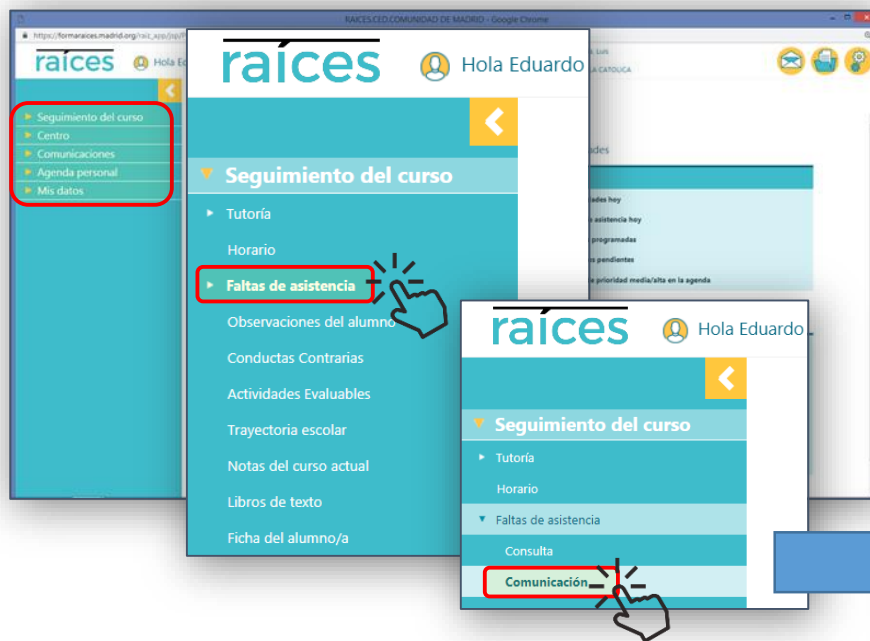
RAICES.CED.COMUNIDAD DE MADRID - Google Chrome

https://formaraices.madrid.org/raiz_app/jsp/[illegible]

raíces

Hola Ed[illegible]

Seguimiento del curso
Centro
Comunicaciones
Agenda personal
Mis datos

raíces

Hola Eduardo

Seguimiento del curso
Tutoría
Horario
Faltas de asistencia
Observaciones del alumno
Conductas Contrarias
Actividades Evaluables
Trayectoria escolar
Notas del curso actual
Libros de texto
Ficha del alumno/a

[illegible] LUIS
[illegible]LA CATOLICA

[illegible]ades

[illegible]ades hoy
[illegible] asistencia hoy
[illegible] programadas
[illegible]s pendientes
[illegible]e prioridad media/alta en la agenda

raíces

Hola Eduardo

Seguimiento del curso
Tutoría
Horario
Faltas de asistencia
Consulta
Comunicación